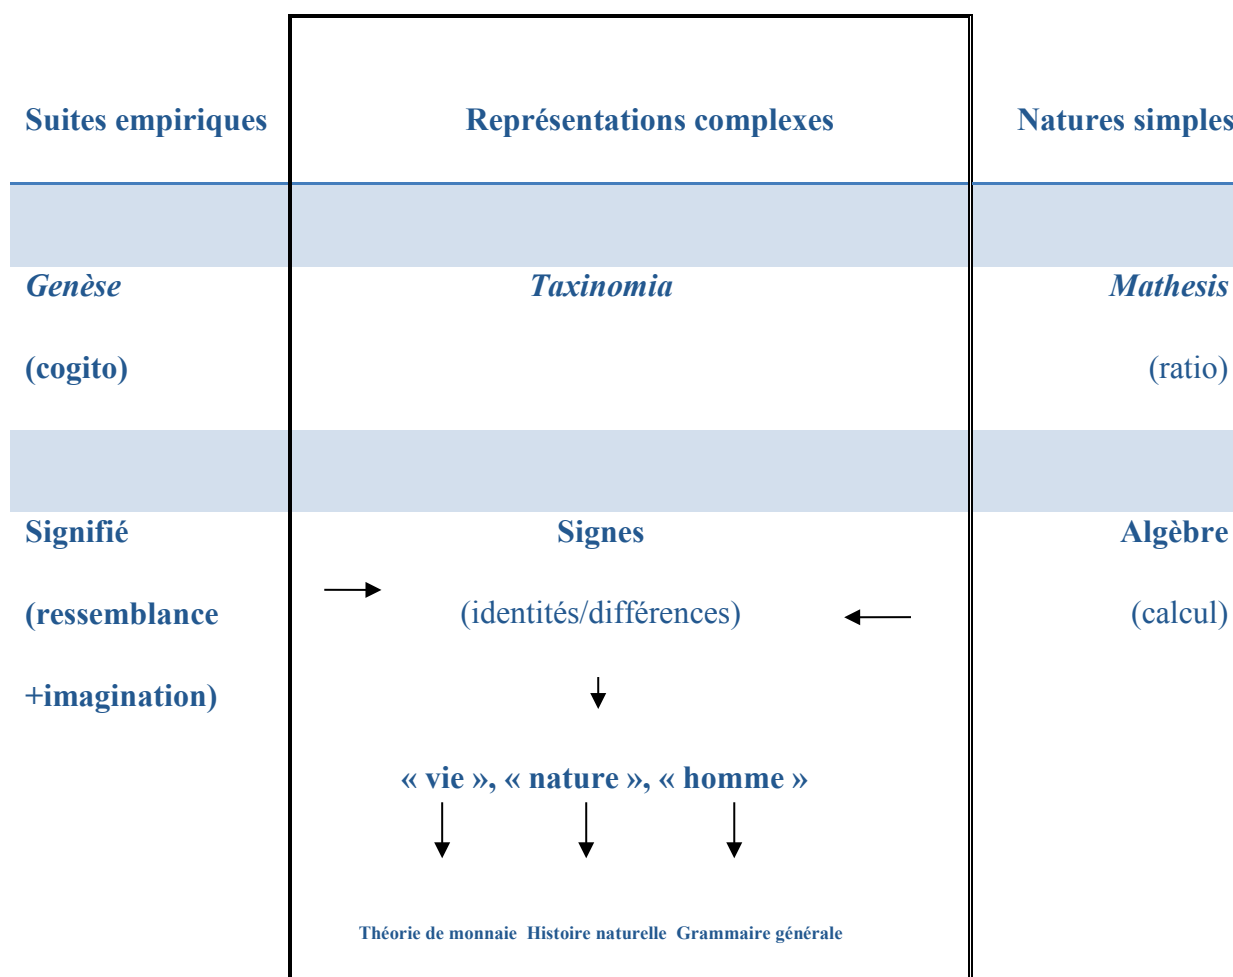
| Suites empiriques | Représentations complexes | Natures simples |
|---|---|---|
| | | |
| *Genèse* | *Taxinomia* | *Mathesis* |
| (cogito) | | (ratio) |
| | | |
| Signifié | Signes | Algèbre |
| (ressemblance +imagination) | (identités/différences) | (calcul) |
| | « vie », « nature », « homme » | |
| | Théorie de monnaie Histoire naturelle Grammaire générale | |